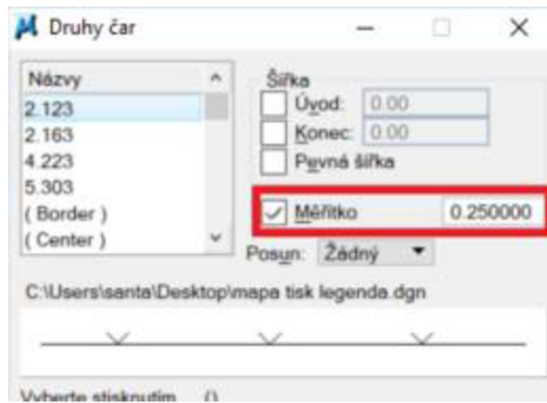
Druhy čar

Názvy
2.123
2.163
4.223
5.303
( Border )
( Center )

Šířka
Úvod: 0.00
Konec: 0.00
Pevná šířka

✓ Měřítko 0.250000

Posun: Žádný

C:\Users\santa\Desktop\mapa tisk legenda.dgn

Vyberte stisknutím ()